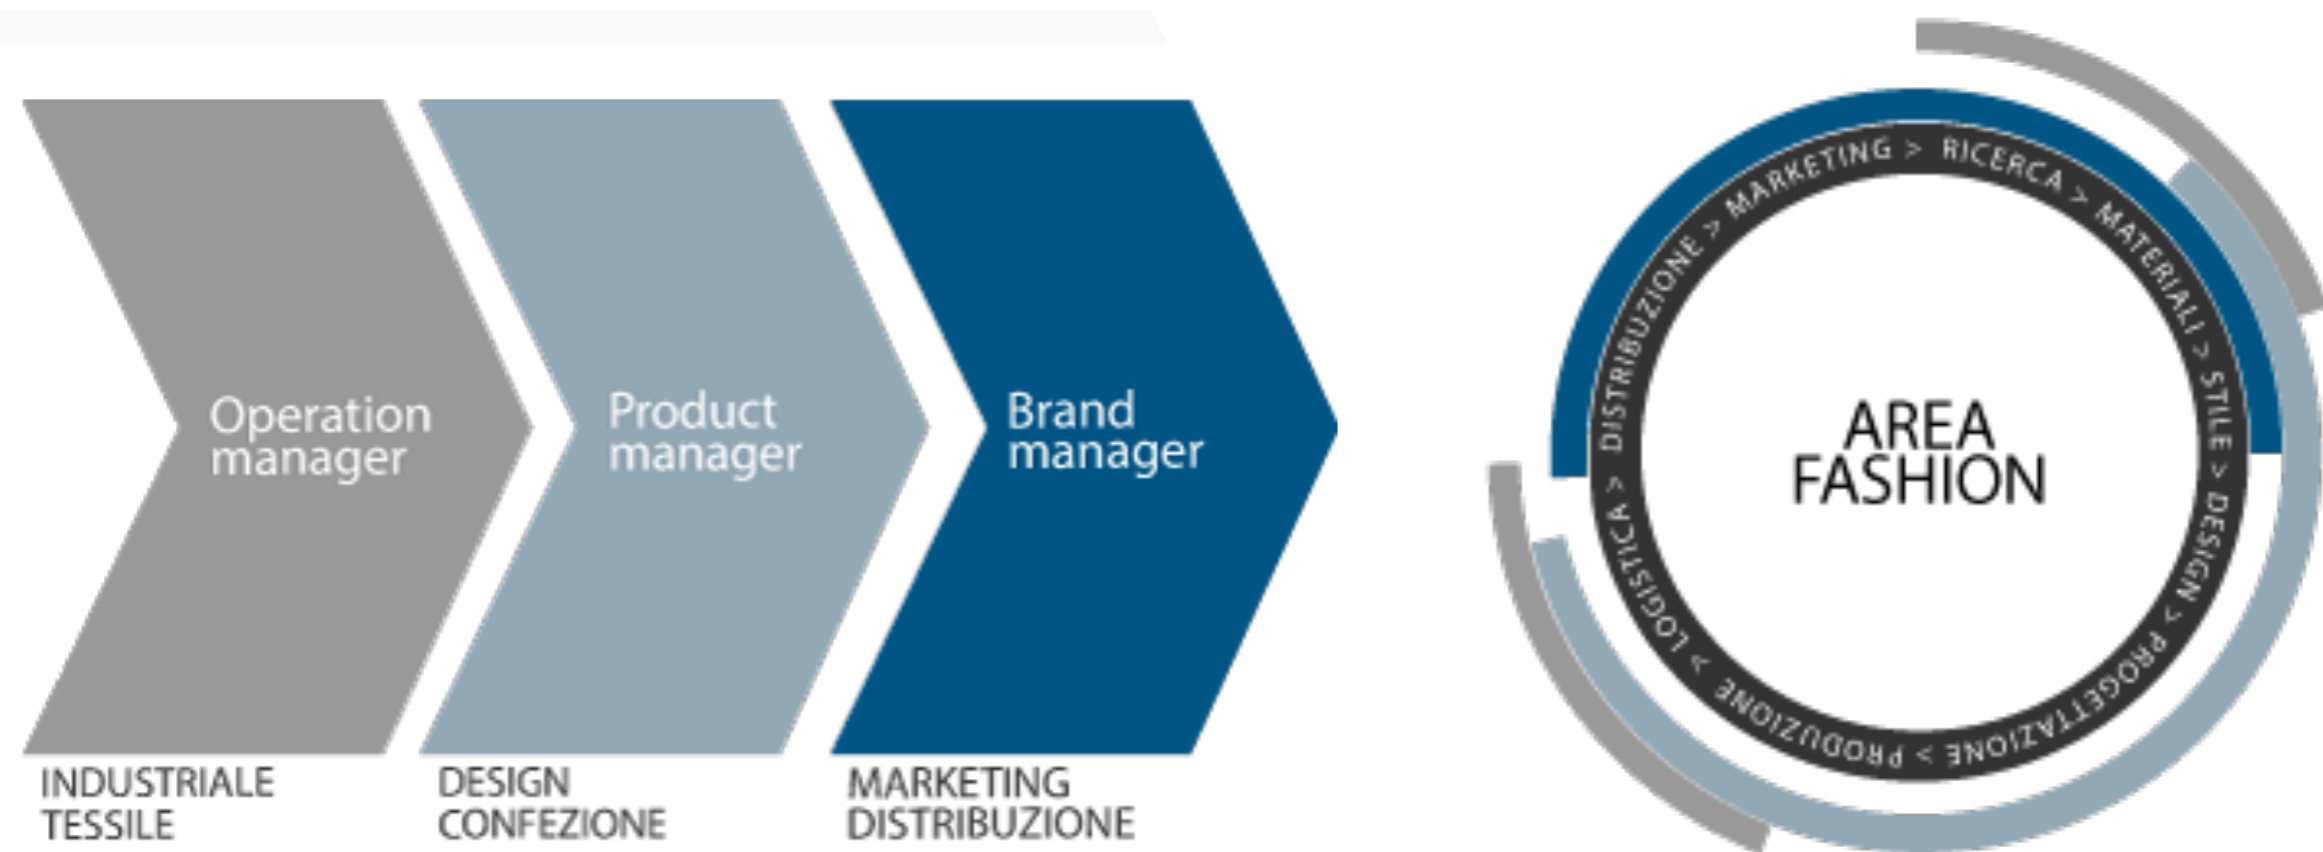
Operation manager

INDUSTRIALE TESSILE

Product manager

DESIGN CONFEZIONE

Brand manager

MARKETING DISTRIBUZIONE

MARKETING > RICERCA > MATERIALI > STILE > DESIGN > PROGETTAZIONE > PRODUZIONE > LOGISTICA > DISTRIBUZIONE >

AREA FASHION